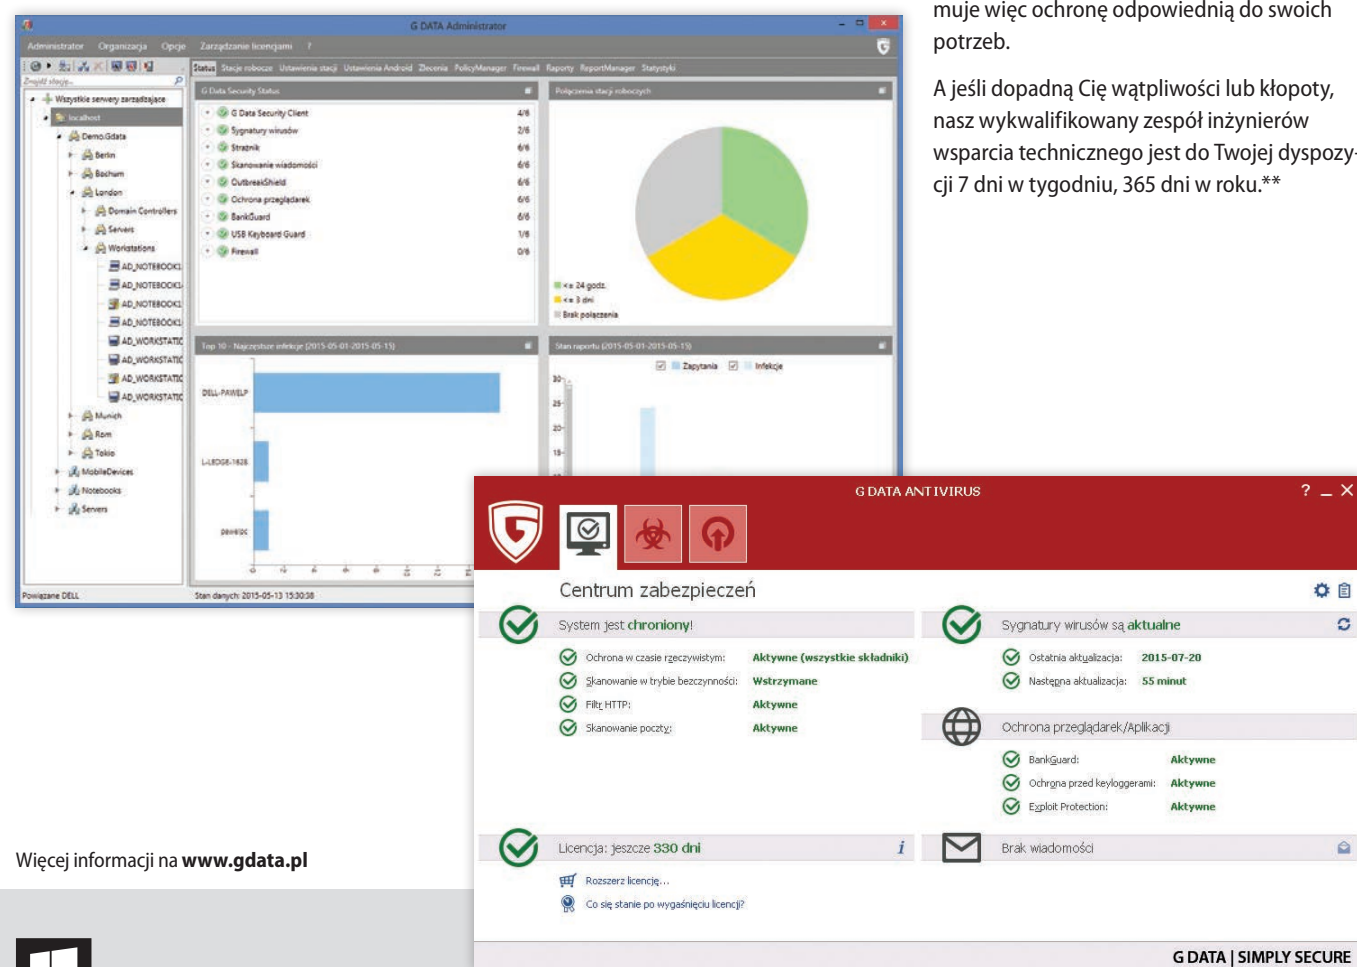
muje więc ochronę odpowiednią do swoich potrzeb.

A jeśli dopadną Cię wątpliwości lub kłopoty, nasz wykwalifikowany zespół inżynierów wsparcia technicznego jest do Twojej dyspozycji 7 dni w tygodniu, 365 dni w roku.**

G DATA Administrator

Administrator Organizacja Opcje Zarządzanie licencjami ?

Status Stacje robocze Ustawienia stacji Ustawienia Android Zlecenia PolicyManager Firewall Raporty ReportManager Statystyki

Wszystkie serwery zarządzające
localhost
DemoGdata
Berlin
Bochum
London
Domain Controllers
Servers
Workstations
AD_NOTEBOOK1
AD_NOTEBOOK1
AD_NOTEBOOK1
AD_NOTEBOOK1
AD_WORKSTATIC
AD_WORKSTATIC
AD_WORKSTATIC
AD_WORKSTATIC
Munich
Rom
Tokio
MobileDevices
Notebooks
Servers

G Data Security Status

| | |
|---|---|
| G Data Security Client | 4/6 |
| Sygnatury wirusów | 2/6 |
| Strażnik | 6/6 |
| Skanowanie wiadomości | 6/6 |
| OutbreakShield | 6/6 |
| Ochrona przeglądarek | 6/6 |
| BankGuard | 6/6 |
| USB Keyboard Guard | 1/6 |
| Firewall | 0/6 |

Połączenia stacji roboczych

<= 24 godz.
<= 3 dni
Brak połączenia

Top 10 - Najczęstsze infekcje (2015-05-01-2015-05-15)

DELL-PAWELP
L-LEDGE-1626
pawelpc

Stan raportu (2015-05-01-2015-05-15)

Zapytania Infekcje

30
25
20
15

Powiązane DELL

Stan danych: 2015-05-13 15:30:38

G DATA ANTIVIRUS

Centrum zabezpieczeń

System jest chroniony!

Ochrona w czasie rzeczywistym: Aktywne (wszystkie składniki)
Skanowanie w trybie bezczynności: Wstrzymane
Filtr HTTP: Aktywne
Skanowanie poczty: Aktywne

Sygnatury wirusów są aktualne

Ostatnia aktualizacja: 2015-07-20
Następna aktualizacja: 55 minut

Ochrona przeglądarek/Aplikacji

BankGuard: Aktywne
Ochrona przed keyloggerami: Aktywne
Exploit Protection: Aktywne

Licencja: jeszcze 330 dni

Rozszerz licencję...
Co się stanie po wygaśnięciu licencji?

Brak wiadomości

G DATA | SIMPLY SECURE

Więcej informacji na www.gdata.pl